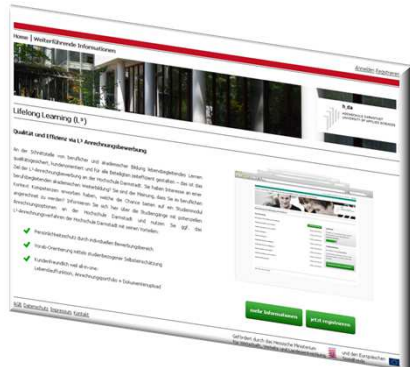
Home | Weiterführende Informationen

Anmelden Registrieren

Lifelong Learning (L³)

h_da
HOCHSCHULE DARMSTADT
UNIVERSITY OF APPLIED SCIENCES

Qualität und Effizienz via L³ Anrechnungsbewerbung

An der Schnittstelle von beruflicher und akademischer Bildung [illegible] qualifizierter, fundierter und für alle Beteiligten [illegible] Teil der L³-Anrechnungsbewerbung an der Hochschule Darmstadt. Sie haben Interesse an einer berufsbegleitenden akademischen Weiterbildung? Sie sind der Meinung, dass Sie in beruflichem Kontext Kompetenzen erworben haben, welche die Chance bieten auf ein Studienmodul angerechnet zu werden? Informieren Sie sich hier über die Studiengänge mit potenziellen Anrechnungsoptionen an der Hochschule Darmstadt und nutzen Sie ggf. das L³-Anrechnungsverfahren der Hochschule Darmstadt mit seinen Vorteilen:

Persönlichkeitsschutz durch individuellen Bewerbungsbereich

Kunden-Orientierung mittels studienbezogener Selbsteinschätzung

Kundenfreundlich weil all-in-one: Lebenslauf/Fakten, Anrechnungsportfolio + Dokumentenupload

weiter Informationen

jetzt registrieren

Hilfe Datenschutz Impressum Kontakt

Gefördert durch das Hessische Ministerium für Wissenschaft und Kunst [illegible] und den Europäischen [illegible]